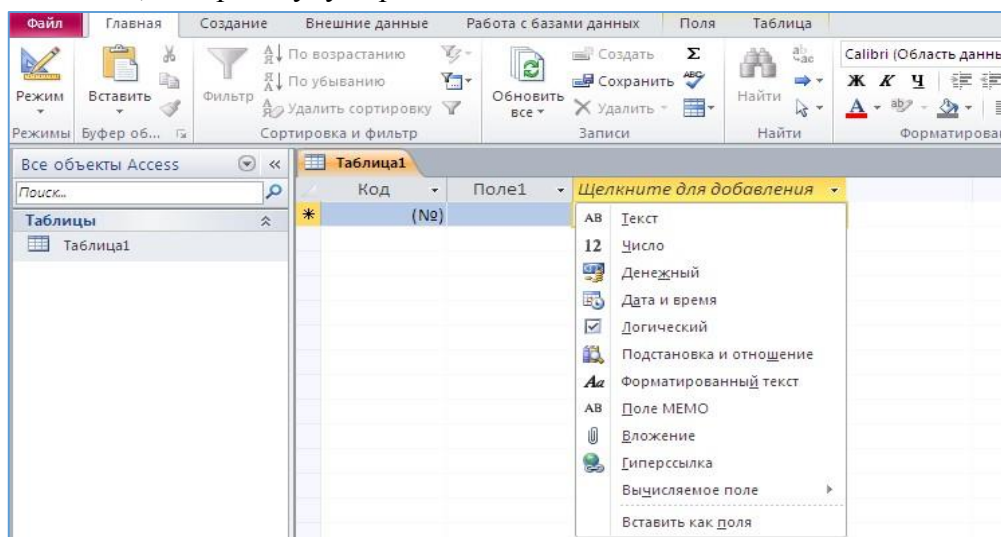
Файл Главная Создание Внешние данные Работа с базами данных Поля Таблица

Режим Вставить Фильтр По возрастанию По убыванию Удалить сортировку Обновить все Создать Сохранить Удалить Найти Calibri (Область данны

Режимы Буфер об... Сортировка и фильтр Записи Найти Форматирова

Все объекты Access «

Поиск...

Таблицы

Таблица1

Таблица1

| Код | Поле1 | Щелкните для добавления |
|---|---|---|
| * (№) | | |

AB Текст
12 Число
Денежный
Дата и время
Логический
Подстановка и отношение
Aa Форматированный текст
AB Поле MEMO
Вложение
Гиперссылка
Вычисляемое поле
Вставить как поля